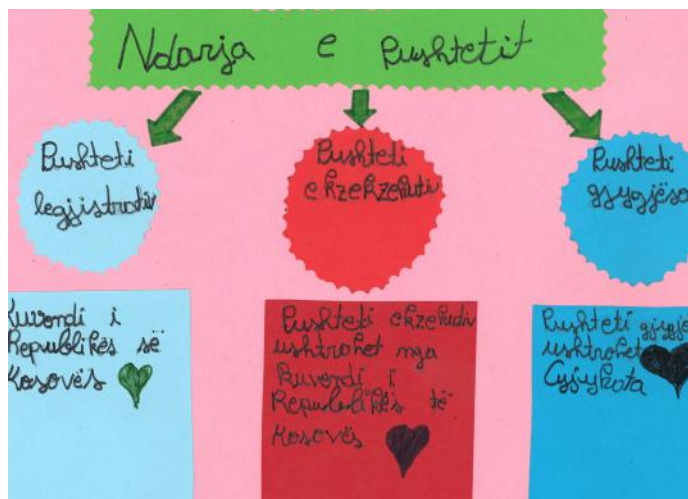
Ndarja e Pushtetit

Pushteti legjislativ

Pushteti ekzekutiv

Pushteti gjyqësor

Kuvendi i Republikës së Kosovës

Pushteti ekzekutiv ushtrohet nga Kuvendi i Republikës të Kosovës

Pushteti gjyqës ushtrohet Gjykata